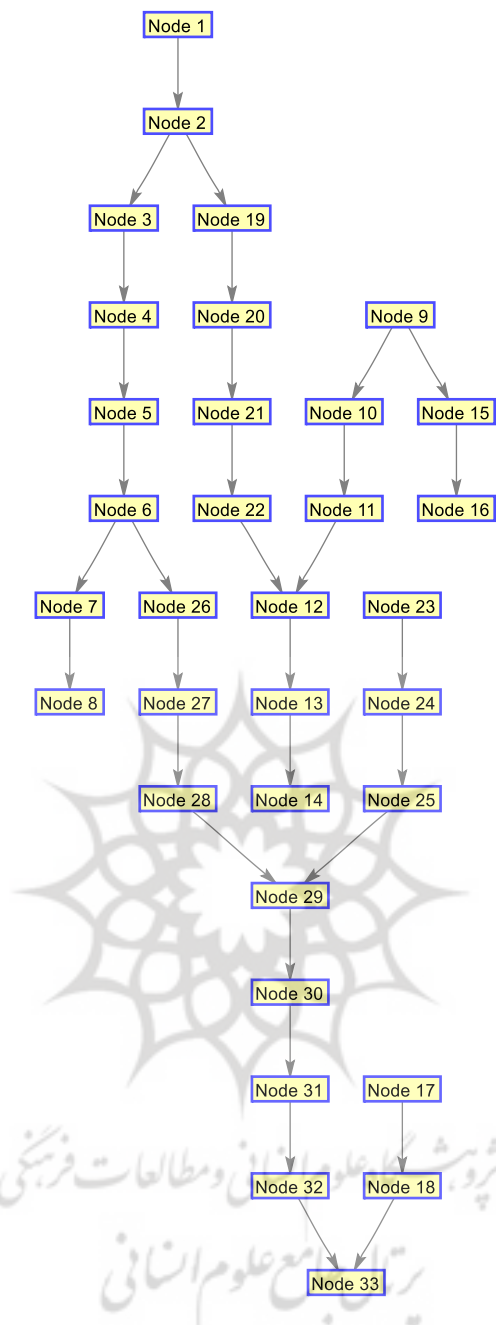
Node 1

Node 2

Node 3
Node 19

Node 4
Node 20
Node 9

Node 5
Node 21
Node 10
Node 15

Node 6
Node 22
Node 11
Node 16

Node 7
Node 26
Node 12
Node 23

Node 8
Node 27
Node 13
Node 24

Node 28
Node 14
Node 25

Node 29

Node 30

Node 31
Node 17

Node 32
Node 18

Node 33

پژوهشگاه علوم انسانی و مطالعات فرهنگی
پرتال جامع علوم انسانی